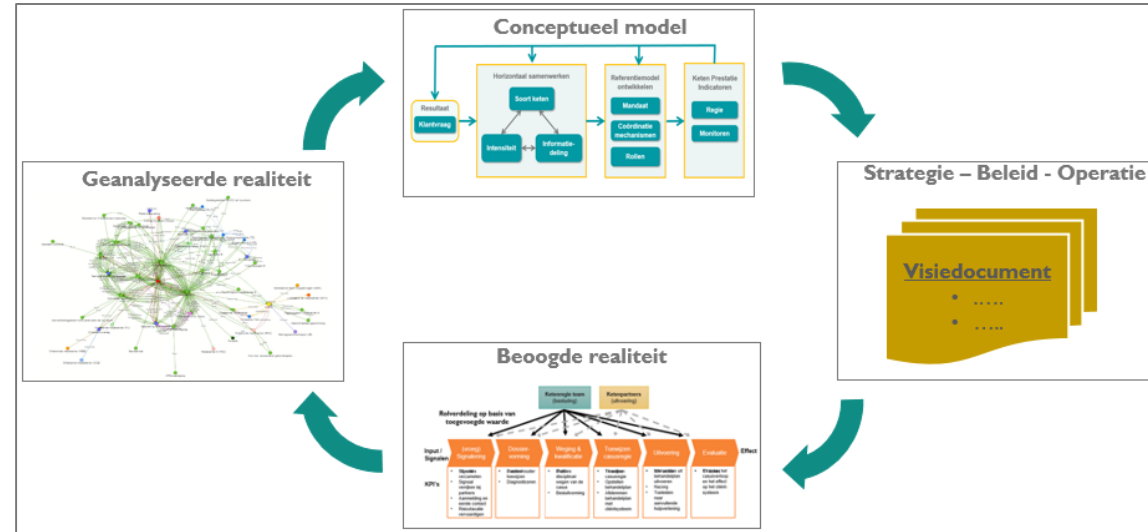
Conceptueel model

Horizontaal samenwerken

Referentiemodel ontwikkelen

Keten Prestatie Indicatoren

Resultaat

Klantvraag

Soort keten

Intensiteit

Informatie-deling

Mandaat

Coördinatie mechanismen

Rollen

Regie

Monitoren

Geanalyseerde realiteit

Strategie – Beleid - Operatie

Visiedocument

• .....

• .....

Beoogde realiteit

Ketenregie team (borging)

Ketenpartners (uitvoering)

Rolverdeling op basis van toegevoegde waarde

Input / Signalen

(vroeg) Signalering

Dossiervorming

Weging & kwalificatie

Toewijzen casusregie

Uitvoering

Evaluatie

Effect

KPI's

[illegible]